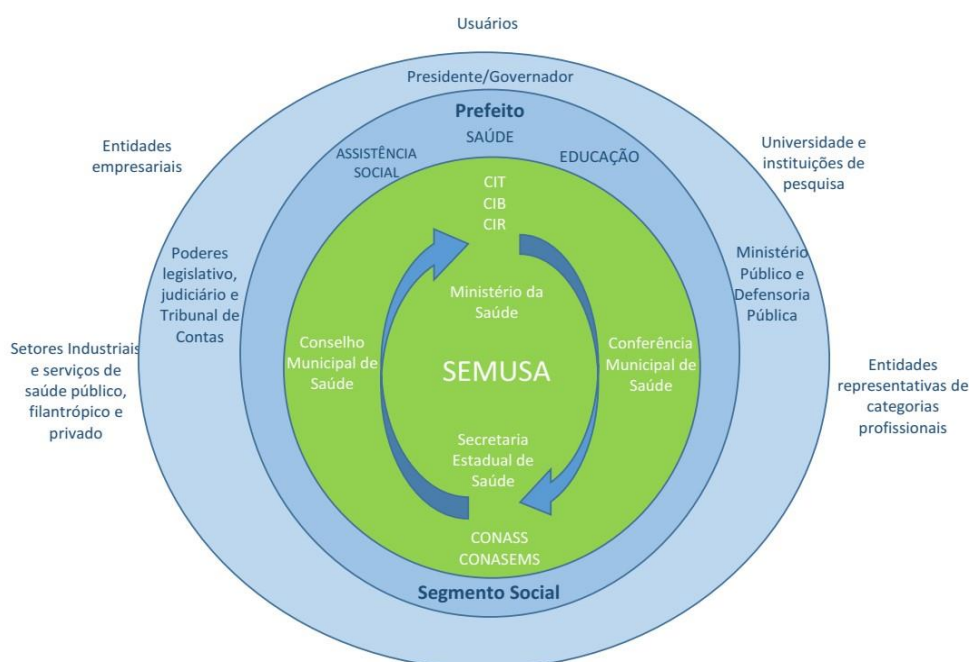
Usuários

Presidente/Governador

Prefeito

SAÚDE

ASSISTÊNCIA SOCIAL

EDUCAÇÃO

Entidades empresariais

Universidade e instituições de pesquisa

CIT
CIB
CIR

Poderes legislativo, judiciário e Tribunal de Contas

Ministério Público e Defensoria Pública

Ministério da Saúde

Setores Industriais e serviços de saúde público, filantrópico e privado

Conselho Municipal de Saúde

SEMUSA

Conferência Municipal de Saúde

Entidades representativas de categorias profissionais

Secretaria Estadual de Saúde

CONASS
CONASEMS

Segmento Social